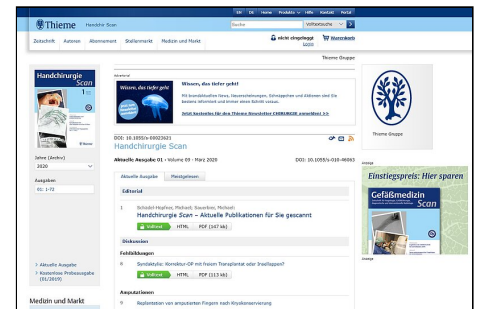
EN DE Home Produkte Hilfe Kontakt Portal

Thieme Handchirurgie Scan

Suche Volltextsuche

Zeitschrift Autoren Abonnement Stellenmarkt Medizin und Markt

nicht eingeloggt Login

Warenkorb

Thieme Gruppe

Handchirurgie Scan

Jahre (Archiv)
2020

Ausgaben
01: 1-72

> Aktuelle Ausgabe
> Kostenlose Probeausgabe (01/2019)

Medizin und Markt

Advertorial

Wissen, das tiefer geht

Wissen, das tiefer geht

Mit brandaktuellen News, Neuerscheinungen, Eilmeldungen und Aktionen sind Sie bestens informiert und immer einen Schritt voraus.

Jetzt bestellen für den Thieme-Newsletter CHIRURGIE anmelden! >>

DOI: 10.1055/s-00023621
Handchirurgie Scan

Aktuelle Ausgabe 01 · Volume 09 · März 2020

DOI: 10.1055/s-010-46063

Aktuelle Ausgabe Meistgelesen

Editorial

1 Schädel-Höpfner, Michael; Sauerbier, Michael
Handchirurgie Scan – Aktuelle Publikationen für Sie gescannt

Volltext HTML PDF (147 kb)

Diskussion

Fehlbildungen

6 Syndaktylie: Korrektur-OP mit freiem Transplantat oder Insellappen?

Volltext HTML PDF (113 kb)

Amputationen

9 Replantation von amputierten Fingern nach Kryokonservierung

Thieme Gruppe

Anzeige

Einstiegspreis: Hier sparen

Gefäßmedizin Scan

Anzeige